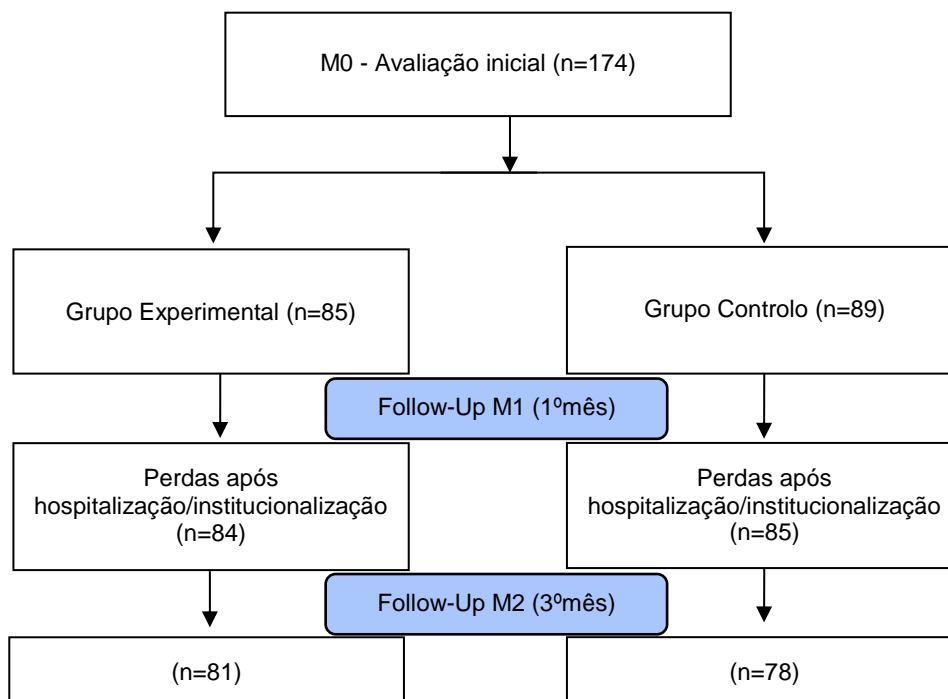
M0 - Avaliação inicial (n=174)

Grupo Experimental (n=85)

Grupo Controlo (n=89)

Follow-Up M1 (1ºmês)

Perdas após hospitalização/institucionalização (n=84)

Perdas após hospitalização/institucionalização (n=85)

Follow-Up M2 (3ºmês)

(n=81)

(n=78)